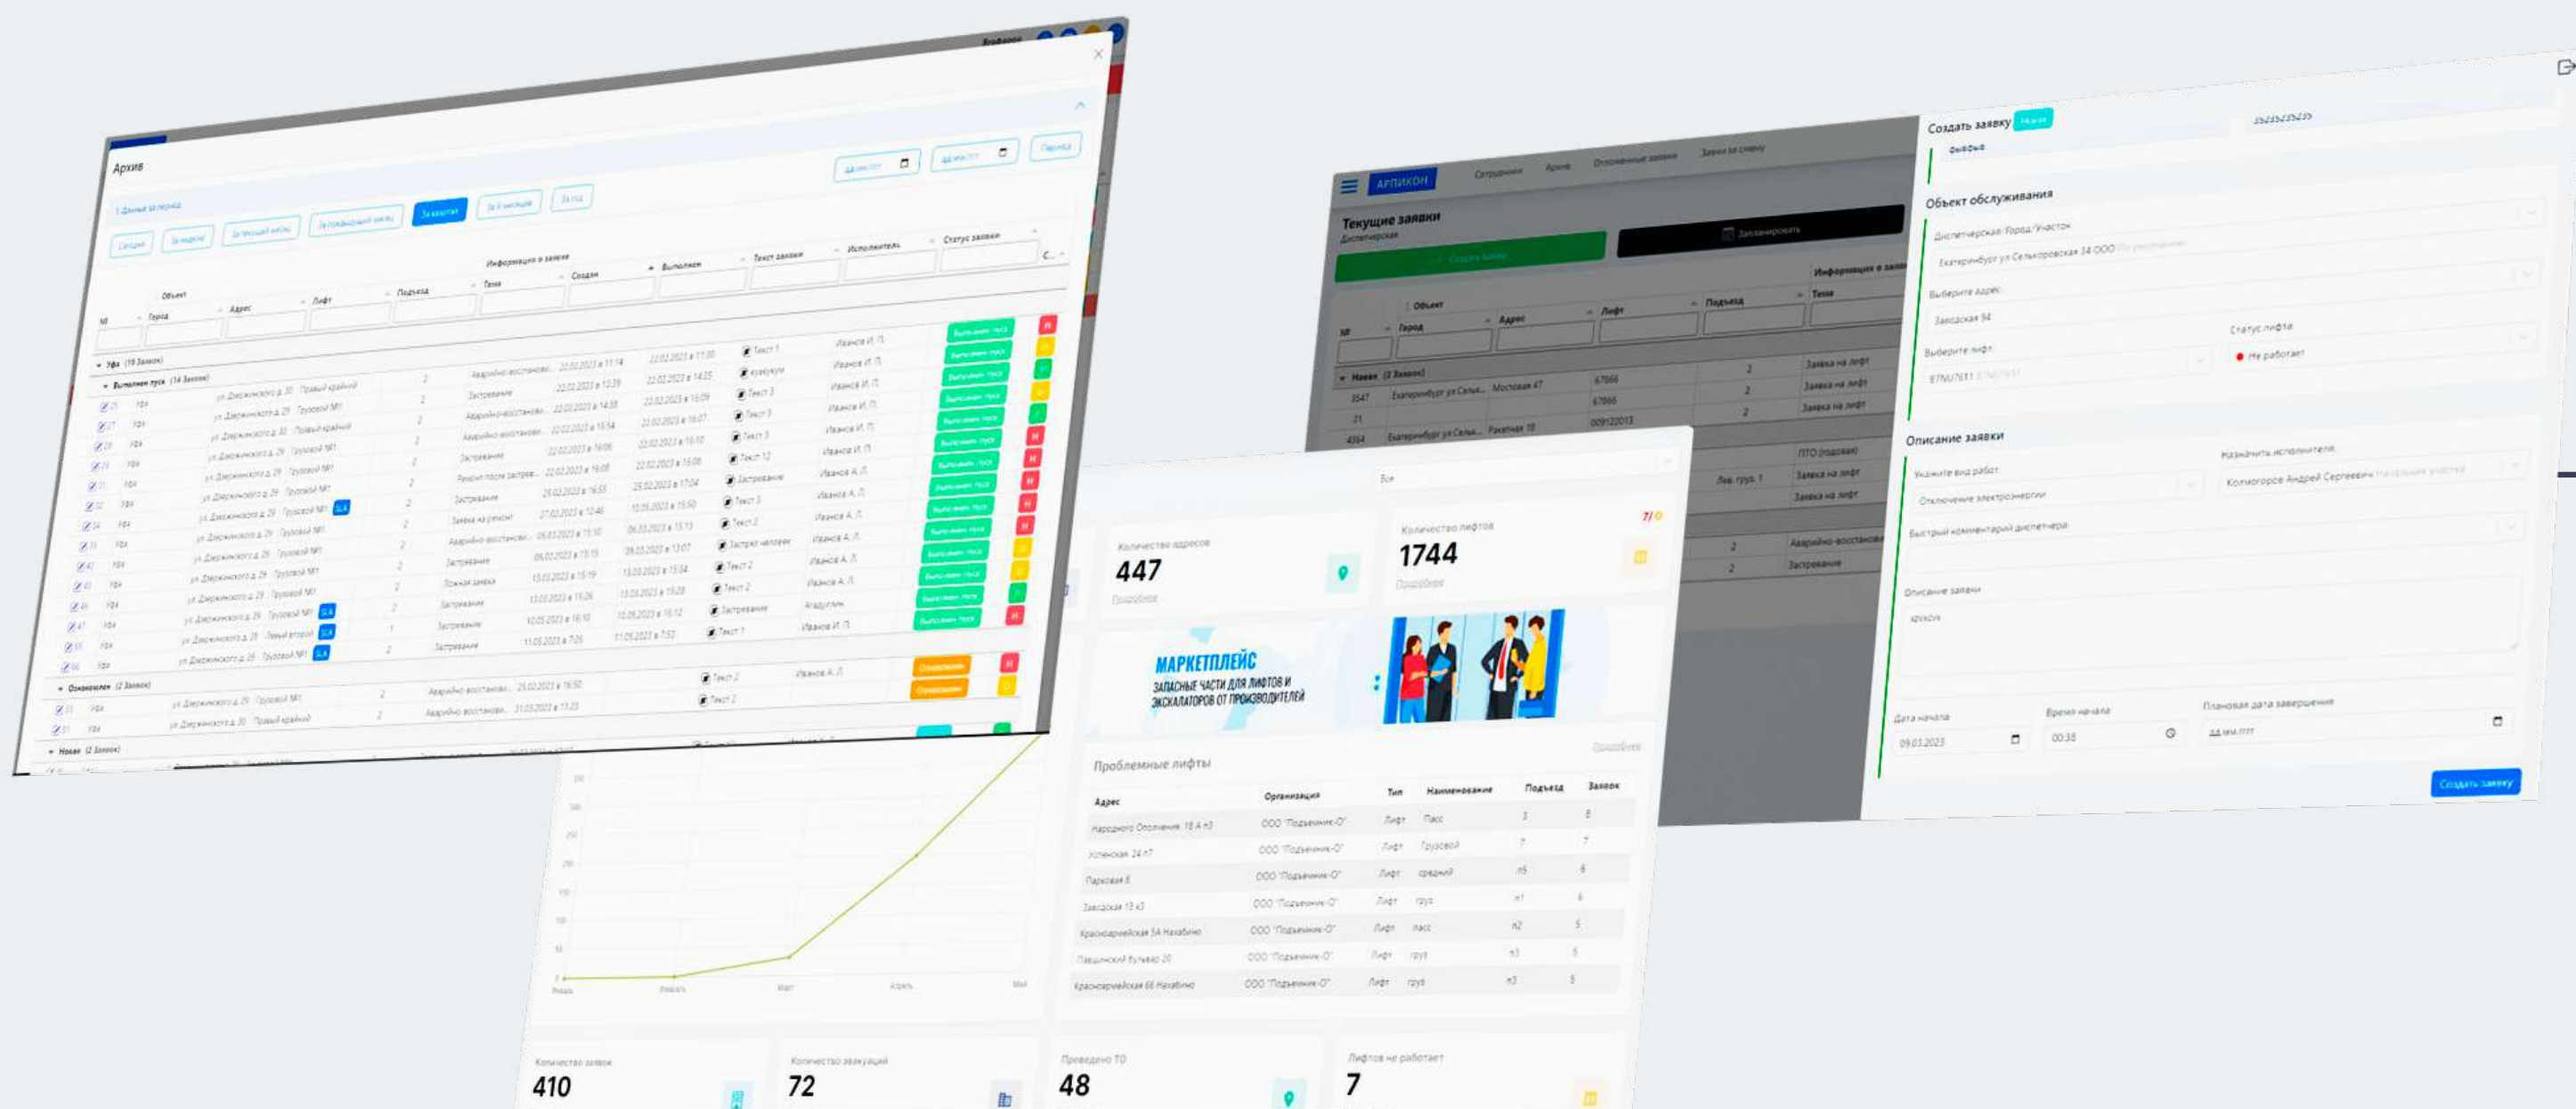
Архив

Сегодня За неделю За текущий месяц За позавчерашний месяц За квартал За 6 месяцев За год

Период

№ Объект Город Адрес Лифт Подъезд Информация о заявке Тема Создан Выполнен Текст заявки Исполнитель Статус заявки

Уфа (16 Заявок)

Выполнен пуск (14 Заявок)

Ознакомлен (2 Заявок)

Новая (2 Заявок)

Создать заявку

Объект обслуживания

Диспетчерская/Город/Участок

Выберите адрес

Заводская 94

Выберите лифт

Статус лифта

Не работает

Описание заявки

Укажите вид работ

Отключение электроэнергии

Назначить исполнителя

Колмогоров Андрей Сергеевич

Быстрый комментарий диспетчера

Описание заявки

Дата начала

09.03.2023

Время начала

00:38

Плановая дата завершения

Создать заявку

АРПИКОН

Сотрудники Архив Отложенные заявки Заявки за смену

Текущие заявки

Диспетчерская

Создать заявку

Запланировать

Количество адресов

447

Подробнее

Количество лифтов

1744

Подробнее

7/0

МАРКЕТПЛЕЙС

ЗАПАСНЫЕ ЧАСТИ ДЛЯ ЛИФТОВ И ЭСКАЛАТОРОВ ОТ ПРОИЗВОДИТЕЛЕЙ

Проблемные лифты

Подробнее

| Адрес | Организация | Тип | Наименование | Подъезд | Заявок |
|---|---|---|---|---|---|
| Народного Ополчения 18 А п3 | ООО "Подъемник-О" | Лифт | Пасс | 3 | 8 |
| Успенская 24 п7 | ООО "Подъемник-О" | Лифт | Грузовой | 7 | 7 |
| Парковая 8 | ООО "Подъемник-О" | Лифт | средний | п5 | 6 |
| Заводская 15 п3 | ООО "Подъемник-О" | Лифт | груз | п1 | 6 |
| Красноармейская 5А Нахабино | ООО "Подъемник-О" | Лифт | пасс | п2 | 5 |
| Павшинский бульвар 20 | ООО "Подъемник-О" | Лифт | груз | п3 | 5 |
| Красноармейская 66 Нахабино | ООО "Подъемник-О" | Лифт | груз | п3 | 5 |

Количество заявок

410

Количество эвакуаций

72

Проведено ТО

48

Лифтов не работает

7